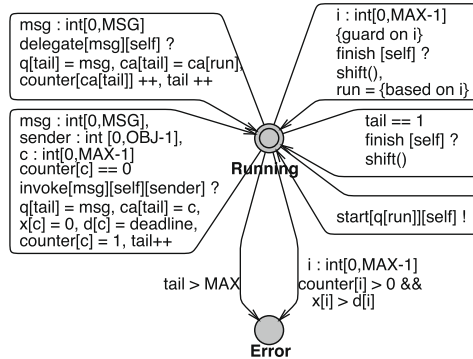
msg : int[0,MSG]
delegate[msg][self] ?
q[tail] = msg, ca[tail] = ca[run],
counter[ca[tail]] ++, tail ++

i : int[0,MAX-1]
{guard on i}
finish [self] ?
shift(),
run = {based on i}

msg : int[0,MSG],
sender : int [0,OBJ-1],
c : int[0,MAX-1]
counter[c] == 0
invoke[msg][self][sender] ?
q[tail] = msg, ca[tail] = c,
x[c] = 0, d[c] = deadline,
counter[c] = 1, tail++

tail == 1
finish [self] ?
shift()

Running

start[q[run]][self] !

tail > MAX

i : int[0,MAX-1]
counter[i] > 0 &&
x[i] > d[i]

Error